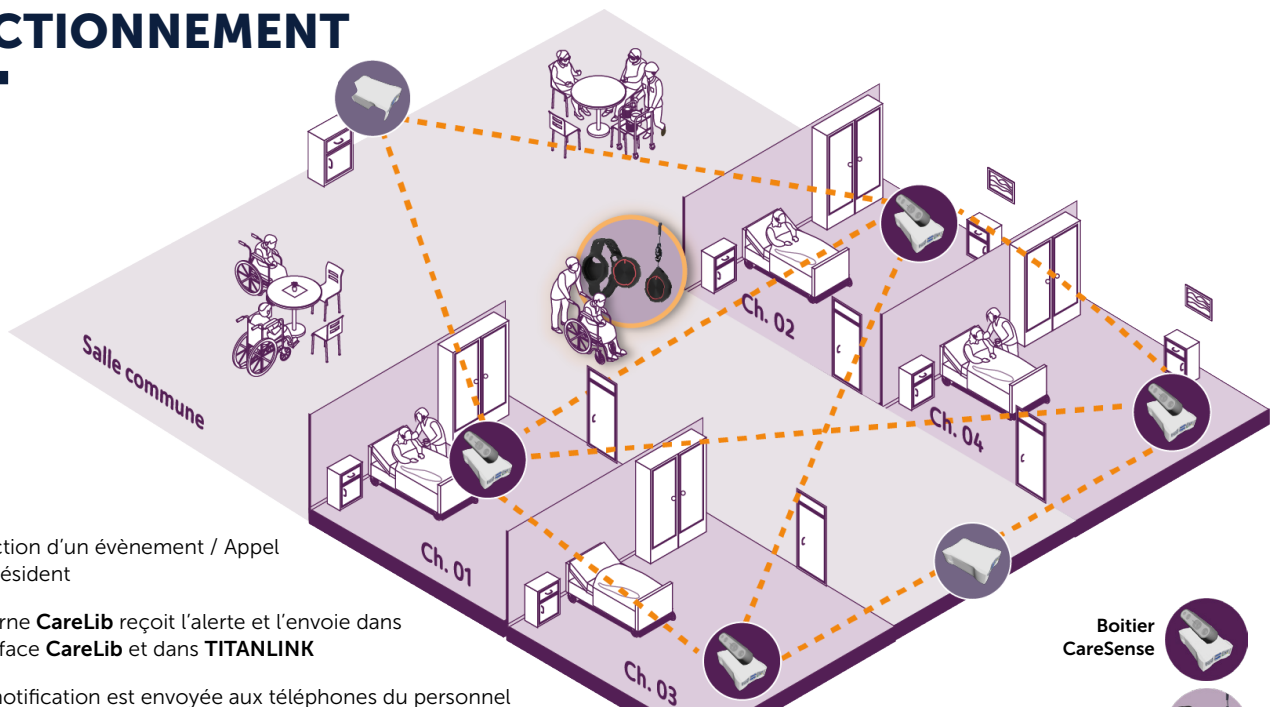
CTIONNEMENT

Salle commune

Ch. 01

Ch. 02

Ch. 03

Ch. 04

ction d'un évènement / Appel ésident

rne **CareLib** reçoit l'alerte et l'envoie dans face **CareLib** et dans **TITANLINK**

notification est envoyée aux téléphones du personnel

Boitier CareSense